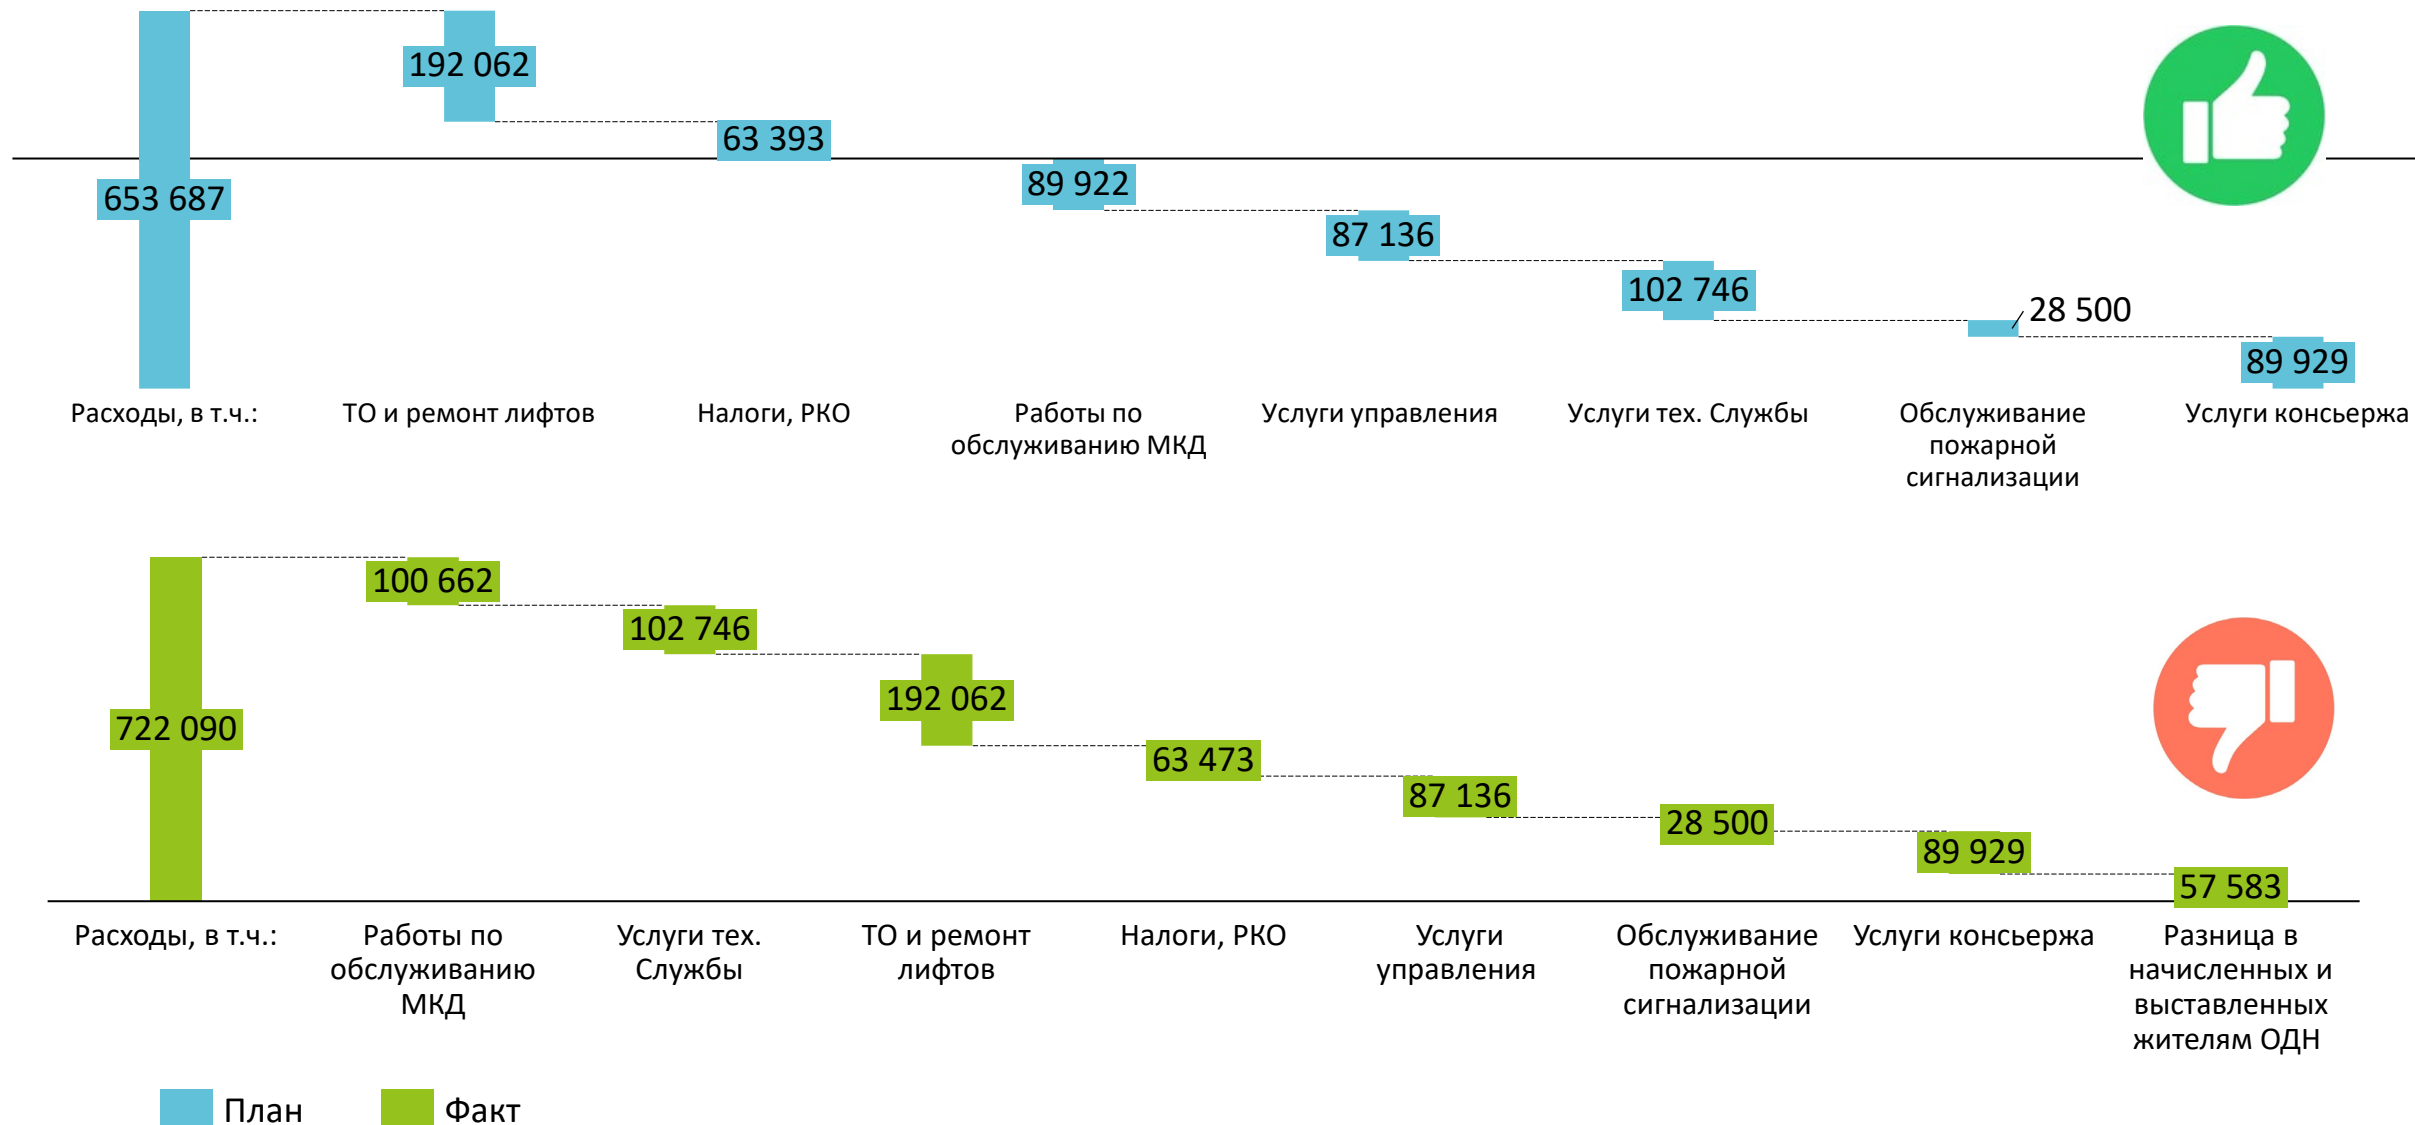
653 687
192 062
63 393
89 922
87 136
102 746
28 500
89 929

Расходы, в т.ч.: ТО и ремонт лифтов Налоги, РКО Работы по обслуживанию МКД Услуги управления Услуги тех. Службы Обслуживание пожарной сигнализации Услуги консьержа

722 090
100 662
102 746
192 062
63 473
87 136
28 500
89 929
57 583

Расходы, в т.ч.: Работы по обслуживанию МКД Услуги тех. Службы ТО и ремонт лифтов Налоги, РКО Услуги управления Обслуживание пожарной сигнализации Услуги консьержа Разница в начисленных и выставленных жителям ОДН

План Факт